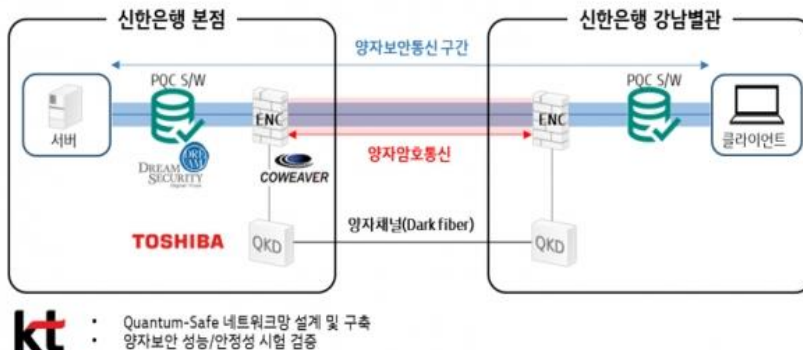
신한은행 본점

신한은행 강남별관

양자보안통신 구간

PQC S/W

PQC S/W

서버

ENC

ENC

클라이언트

DREAM SECURITY

COWEAVER

양자암호통신

양자채널(Dark fiber)

TOSHIBA

QKD

QKD

kt

• Quantum-Safe 네트워크망 설계 및 구축
• 양자보안 성능/안정성 시험 검증